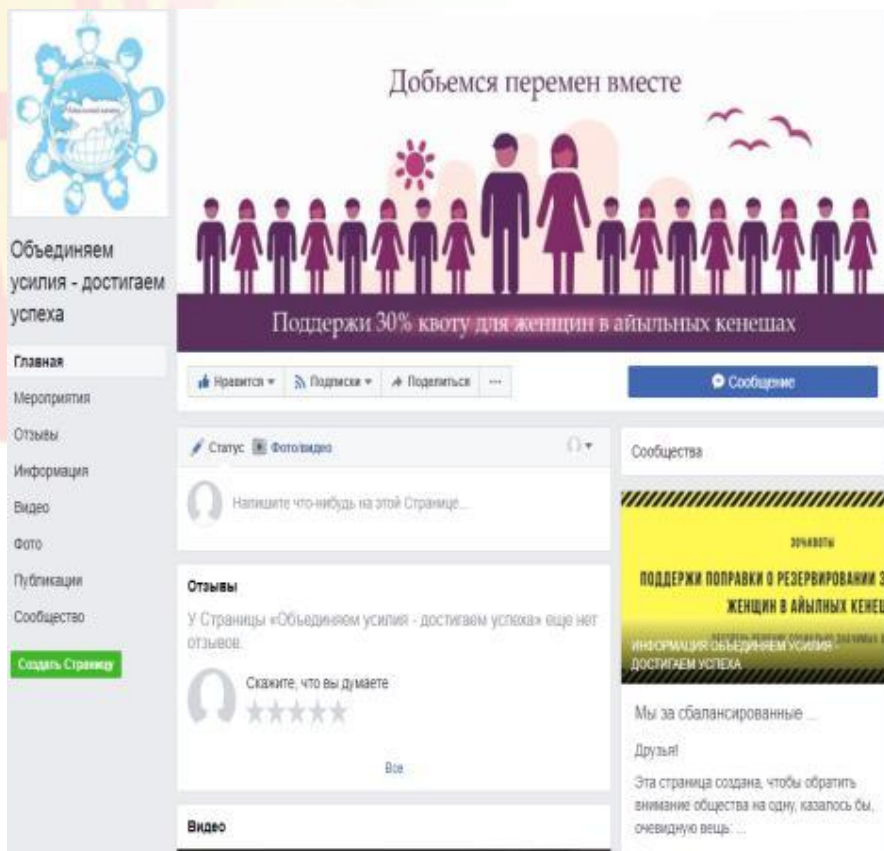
Добьемся перемен вместе

Поддержи 30% квоту для женщин в айыльных кенешах

Объединяем усилия - достигаем успеха

Главная
Мероприятия
Отзывы
Информация
Видео
Фото
Публикации
Сообщество

Создать Страницу

Нравится ▾ Подписки ▾ Поделиться ···

Сообщение

Статус Фото/видео

Напишите что-нибудь на этой Странице...

Отзывы

У Страницы «Объединяем усилия - достигаем успеха» еще нет отзывов.

Скажите, что вы думаете

Все

Видео

Сообщества

30%КВОТЫ

ПОДДЕРЖИ ПОПРАВКИ О РЕЗЕРВИРОВАНИИ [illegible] ЖЕНЩИН В АЙЫЛНЫХ КЕНЕ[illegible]

ИНФОРМАЦИЯ ОБЪЕДИНЯЕМ УСИЛИЯ - ДОСТИГАЕМ УСПЕХА

Мы за сбалансированные ...

Друзья!

Эта страница создана, чтобы обратить внимание общества на одну, казалось бы, очевидную вещь: ...